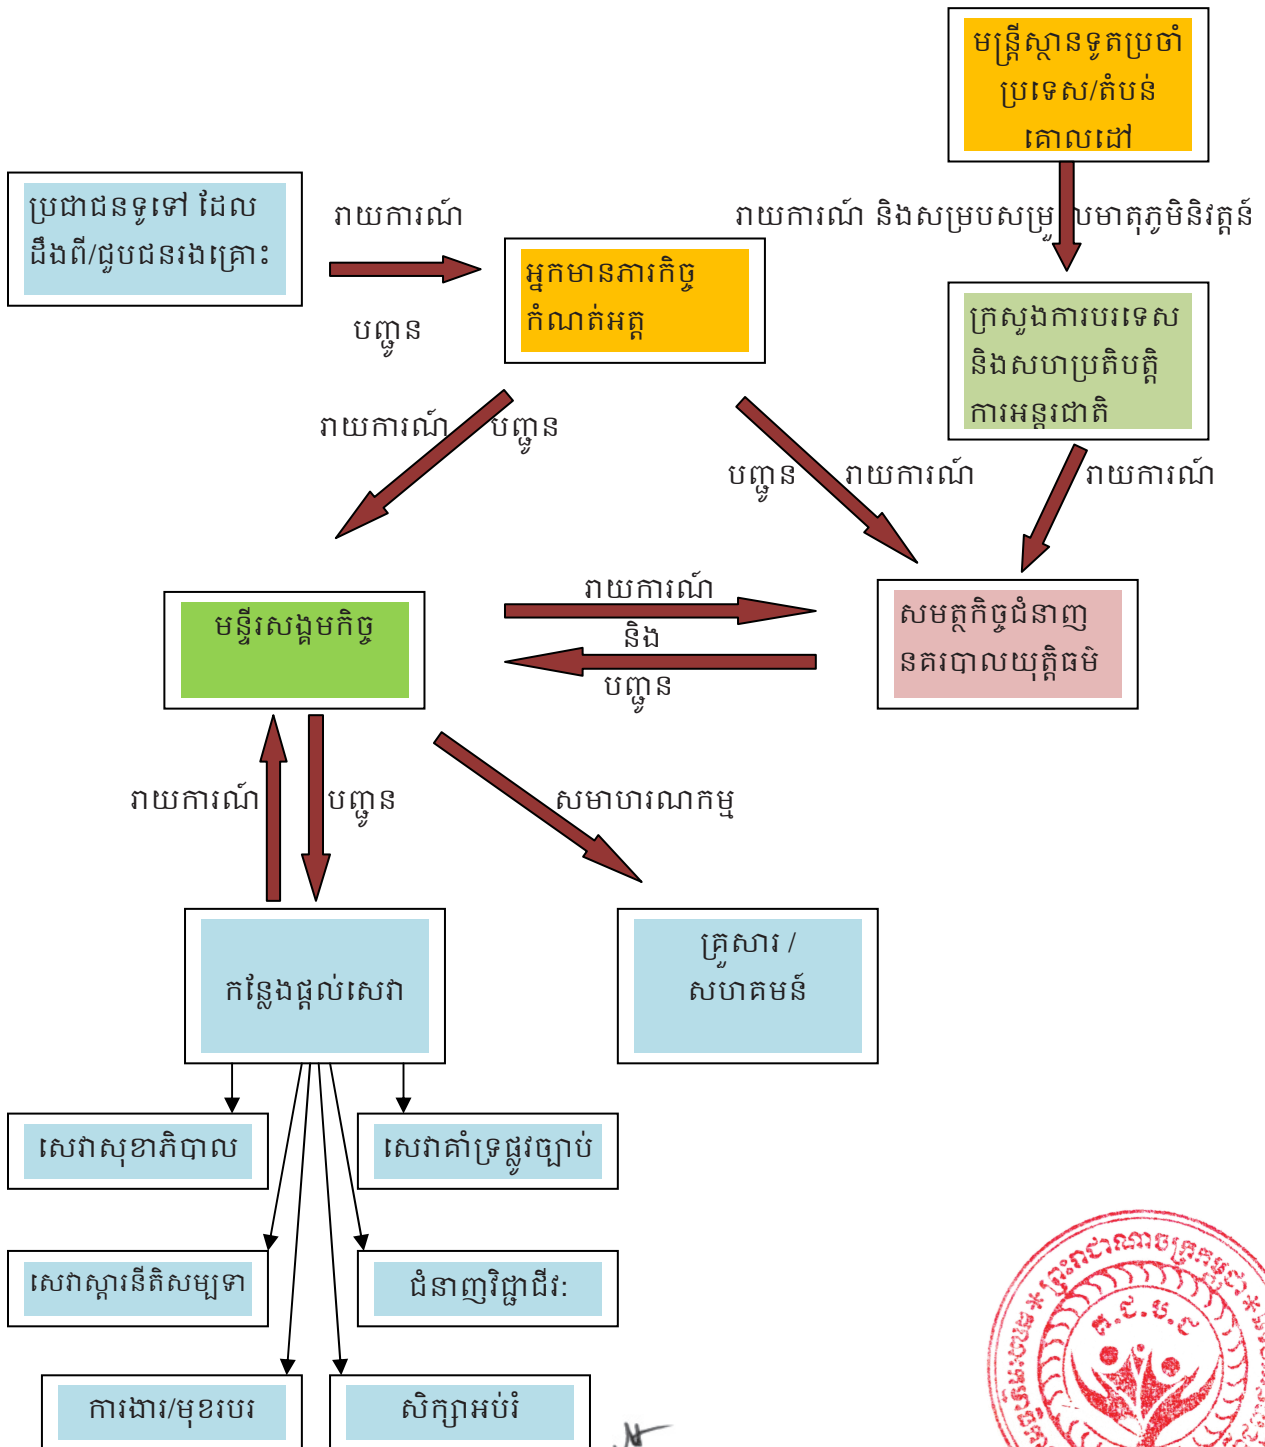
មន្ត្រីស្ថានទូតប្រចាំប្រទេស/តំបន់គោលដៅ

ប្រជាជនទូទៅ ដែលដឹងពី/ជួបជនរងគ្រោះ

រាយការណ៍

បញ្ជូន

អ្នកមានភារកិច្ចកំណត់អត្ត

រាយការណ៍ និងសម្របសម្រួលបមាតុភូមិនិវត្តន៍

ក្រសួងការបរទេស និងសហប្រតិបត្តិការអន្តរជាតិ

រាយការណ៍

បញ្ជូន

បញ្ជូន

រាយការណ៍

រាយការណ៍

មន្ទីរសង្គមកិច្ច

រាយការណ៍

និង

បញ្ជូន

សមត្ថកិច្ចជំនាញនគរបាលយុត្តិធម៌

រាយការណ៍

បញ្ជូន

សមាហរណកម្ម

កន្លែងផ្តល់សេវា

គ្រួសារ / សហគមន៍

សេវាសុខាភិបាល

សេវាគាំទ្រផ្លូវច្បាប់

សេវាស្តារនីតិសម្បទា

ជំនាញវិជ្ជាជីវៈ

ការងារ/មុខរបរ

សិក្សាអប់រំ

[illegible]